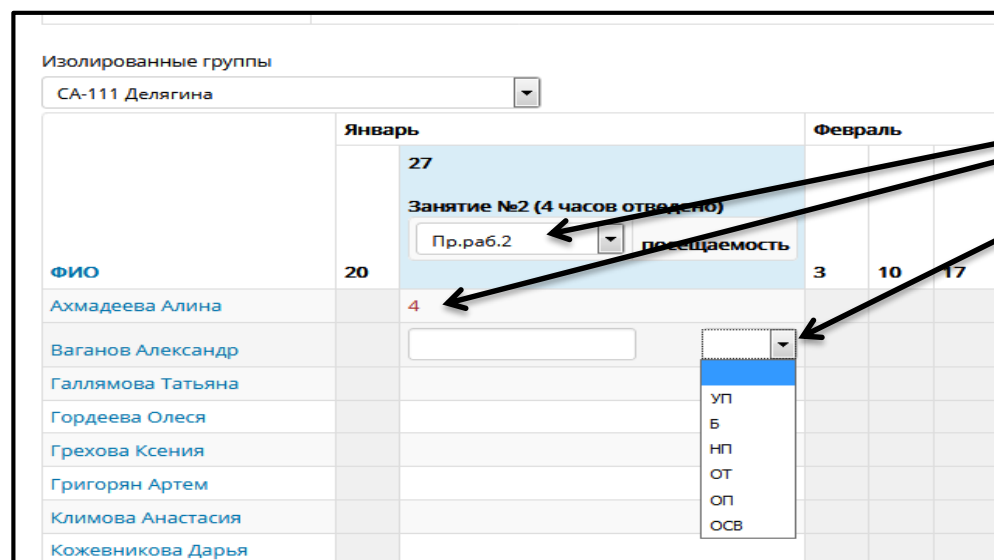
Изолированные группы

СА-111 Делягина

| ФИО | Январь 20 | 27 Занятие №2 (4 часов отведено) Пр.раб.2 посещаемость | Февраль 3 | 10 | 17 |
|---|---|---|---|---|---|
| Ахмадеева Алина | | 4 | | | |
| Ваганов Александр | | | | | |
| Галлямова Татьяна | | | | | |
| Гордеева Олеся | | | | | |
| Грехова Ксения | | | | | |
| Григорян Артем | | | | | |
| Климова Анастасия | | | | | |
| Кожевникова Дарья | | | | | |

УП
Б
НП
ОТ
ОП
ОСВ